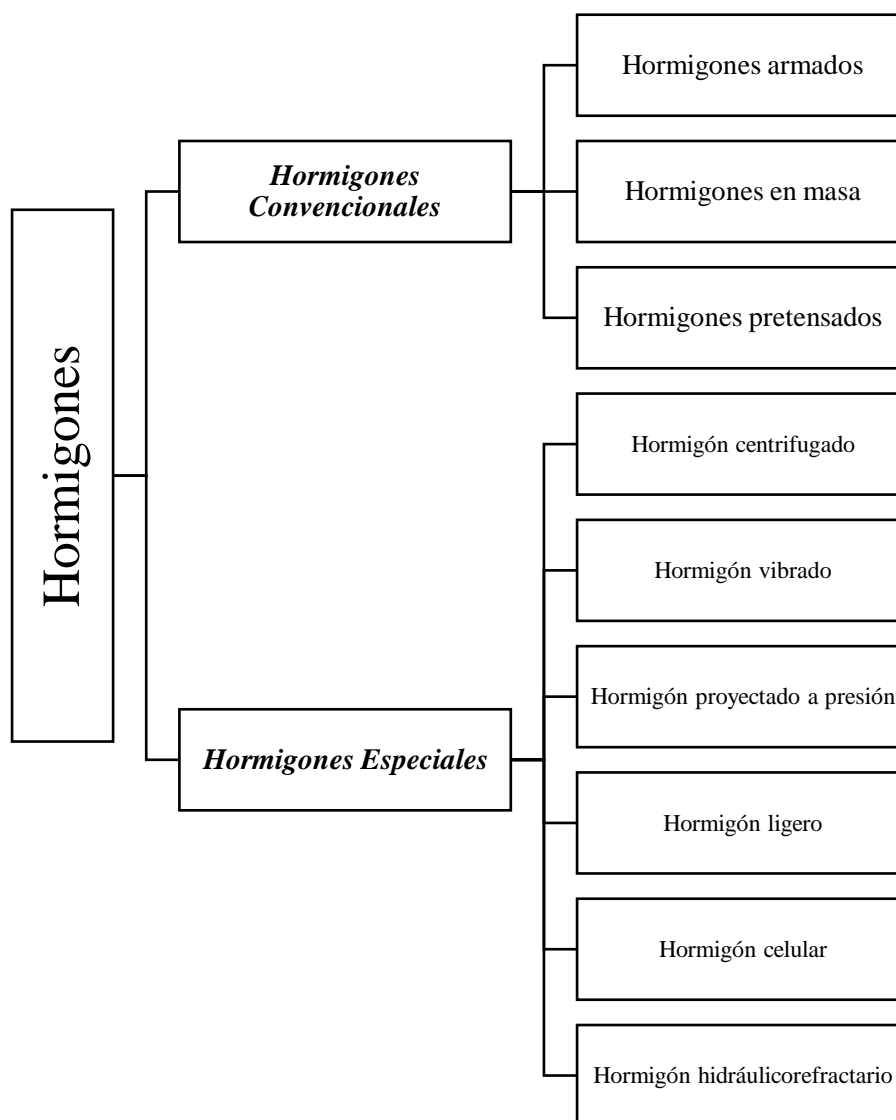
Hormigones

Hormigones Convencionales

Hormigones armados

Hormigones en masa

Hormigones pretensados

Hormigones Especiales

Hormigón centrifugado

Hormigón vibrado

Hormigón proyectado a presión

Hormigón ligero

Hormigón celular

Hormigón hidráulicorefractario